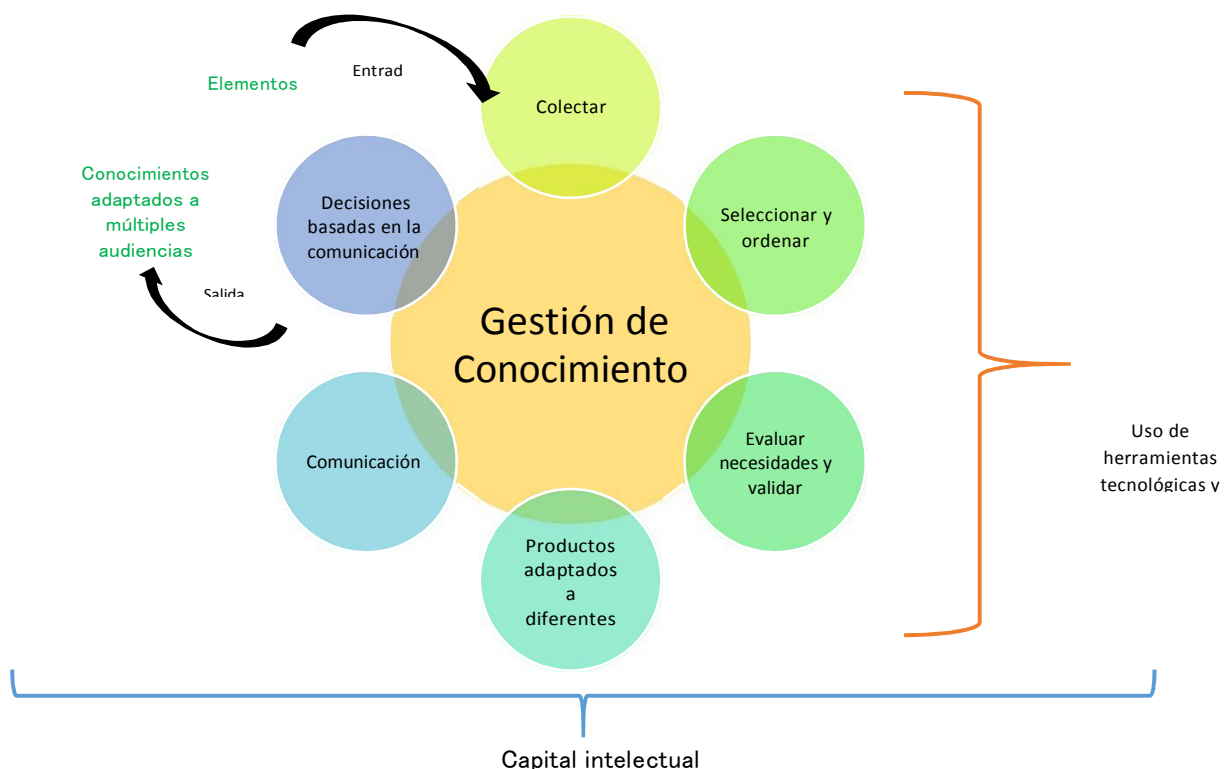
Elementos

Entrad

Colectar

Conocimientos adaptados a múltiples audiencias

Decisiones basadas en la comunicación

Salida

Seleccionar y ordenar

Gestión de Conocimiento

Evaluar necesidades y validar

Comunicación

Productos adaptados a diferentes

Uso de herramientas tecnológicas y

Capital intelectual